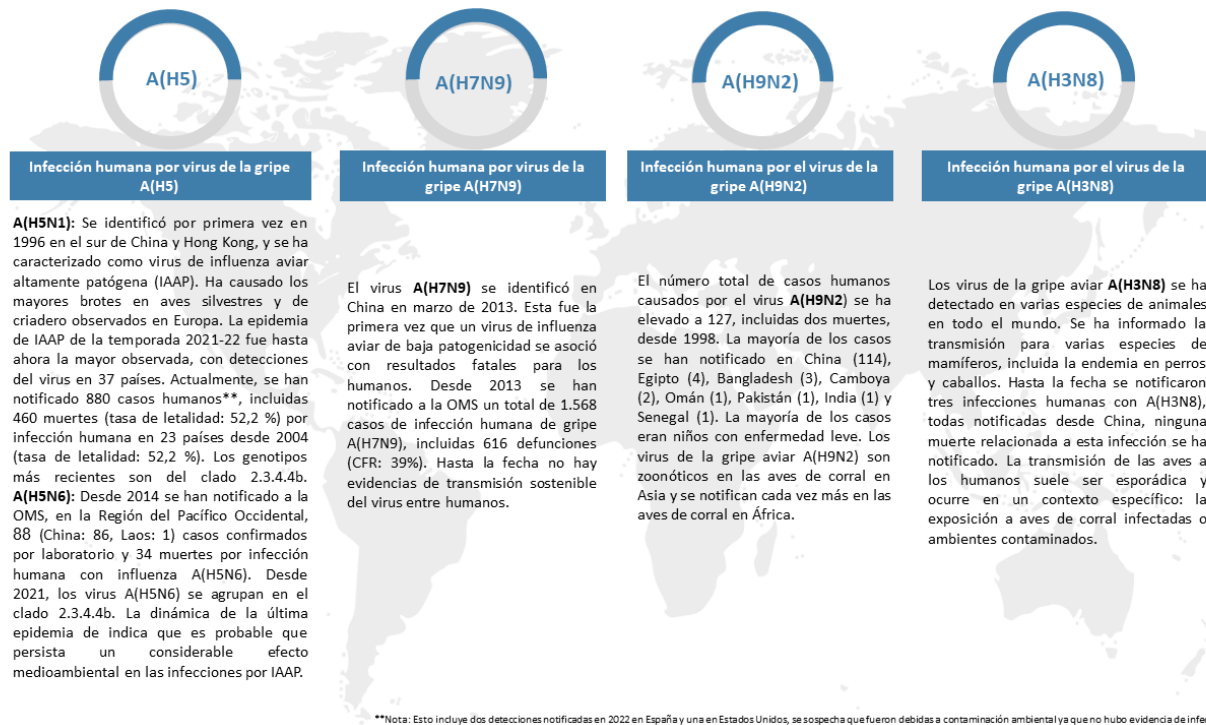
A(H5)

A(H7N9)

A(H9N2)

A(H3N8)

Infección humana por virus de la gripe A(H5)

A(H5N1): Se identificó por primera vez en 1996 en el sur de China y Hong Kong, y se ha caracterizado como virus de influenza aviar altamente patógena (IAAP). Ha causado los mayores brotes en aves silvestres y de criadero observados en Europa. La epidemia de IAAP de la temporada 2021-22 fue hasta ahora la mayor observada, con detecciones del virus en 37 países. Actualmente, se han notificado 880 casos humanos**, incluidas 460 muertes (tasa de letalidad: 52,2 %) por infección humana en 23 países desde 2004 (tasa de letalidad: 52,2 %). Los genotipos más recientes son del clado 2.3.4.4b.
A(H5N6): Desde 2014 se han notificado a la OMS, en la Región del Pacífico Occidental, 88 (China: 86, Laos: 1) casos confirmados por laboratorio y 34 muertes por infección humana con influenza A(H5N6). Desde 2021, los virus A(H5N6) se agrupan en el clado 2.3.4.4b. La dinámica de la última epidemia de indica que es probable que persista un considerable efecto medioambiental en las infecciones por IAAP.

Infección humana por virus de la gripe A(H7N9)

El virus A(H7N9) se identificó en China en marzo de 2013. Esta fue la primera vez que un virus de influenza aviar de baja patogenicidad se asoció con resultados fatales para los humanos. Desde 2013 se han notificado a la OMS un total de 1.568 casos de infección humana de gripe A(H7N9), incluidas 616 defunciones (CFR: 39%). Hasta la fecha no hay evidencias de transmisión sostenible del virus entre humanos.

Infección humana por el virus de la gripe A(H9N2)

El número total de casos humanos causados por el virus A(H9N2) se ha elevado a 127, incluidas dos muertes, desde 1998. La mayoría de los casos se han notificado en China (114), Egipto (4), Bangladesh (3), Camboya (2), Omán (1), Pakistán (1), India (1) y Senegal (1). La mayoría de los casos eran niños con enfermedad leve. Los virus de la gripe aviar A(H9N2) son zoonóticos en las aves de corral en Asia y se notifican cada vez más en las aves de corral en África.

Infección humana por el virus de la gripe A(H3N8)

Los virus de la gripe aviar A(H3N8) se ha detectado en varias especies de animales en todo el mundo. Se ha informado la transmisión para varias especies de mamíferos, incluida la endemia en perros y caballos. Hasta la fecha se notificaron tres infecciones humanas con A(H3N8), todas notificadas desde China, ninguna muerte relacionada a esta infección se ha notificado. La transmisión de las aves a los humanos suele ser esporádica y ocurre en un contexto específico: la exposición a aves de corral infectadas o ambientes contaminados.

**Nota: Esto incluye dos detecciones notificadas en 2022 en España y una en Estados Unidos, se sospecha que fueron debidas a contaminación ambiental ya que no hubo evidencia de infe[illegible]